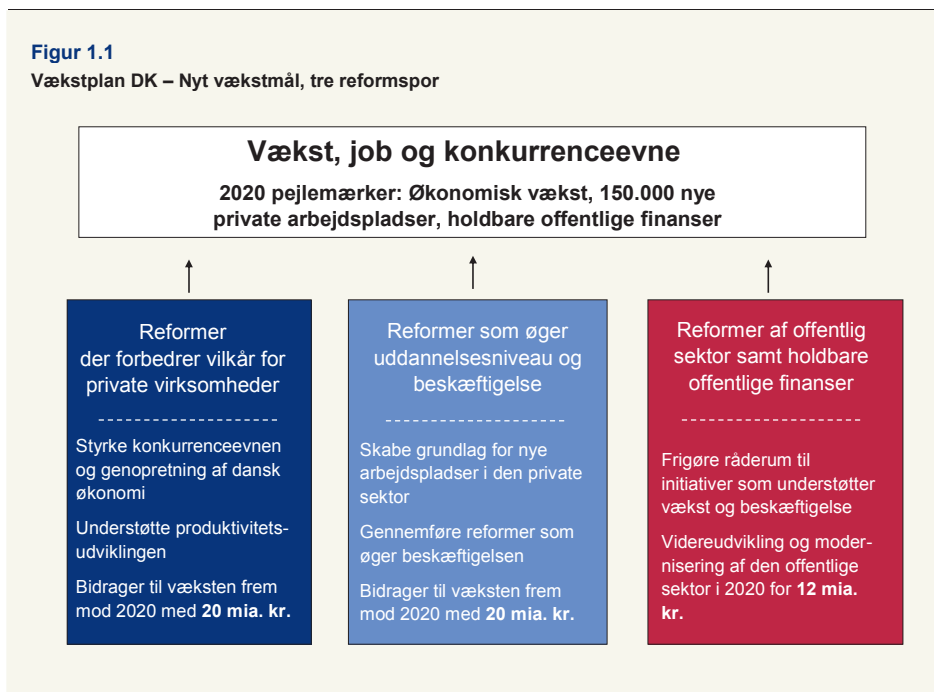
Figur 1.1
Vækstplan DK – Nyt vækstmål, tre reformspor

Vækst, job og konkurrenceevne

2020 pejlemærker: Økonomisk vækst, 150.000 nye private arbejdspladser, holdbare offentlige finanser

Reformer der forbedrer vilkår for private virksomheder

Styrke konkurrenceevnen og genopretning af dansk økonomi

Understøtte produktivitetsudviklingen

Bidrager til væksten frem mod 2020 med 20 mia. kr.

Reformer som øger uddannelsesniveau og beskæftigelse

Skabe grundlag for nye arbejdspladser i den private sektor

Gennemføre reformer som øger beskæftigelsen

Bidrager til væksten frem mod 2020 med 20 mia. kr.

Reformer af offentlig sektor samt holdbare offentlige finanser

Frigøre råderum til initiativer som understøtter vækst og beskæftigelse

Videreudvikling og modernisering af den offentlige sektor i 2020 for 12 mia. kr.